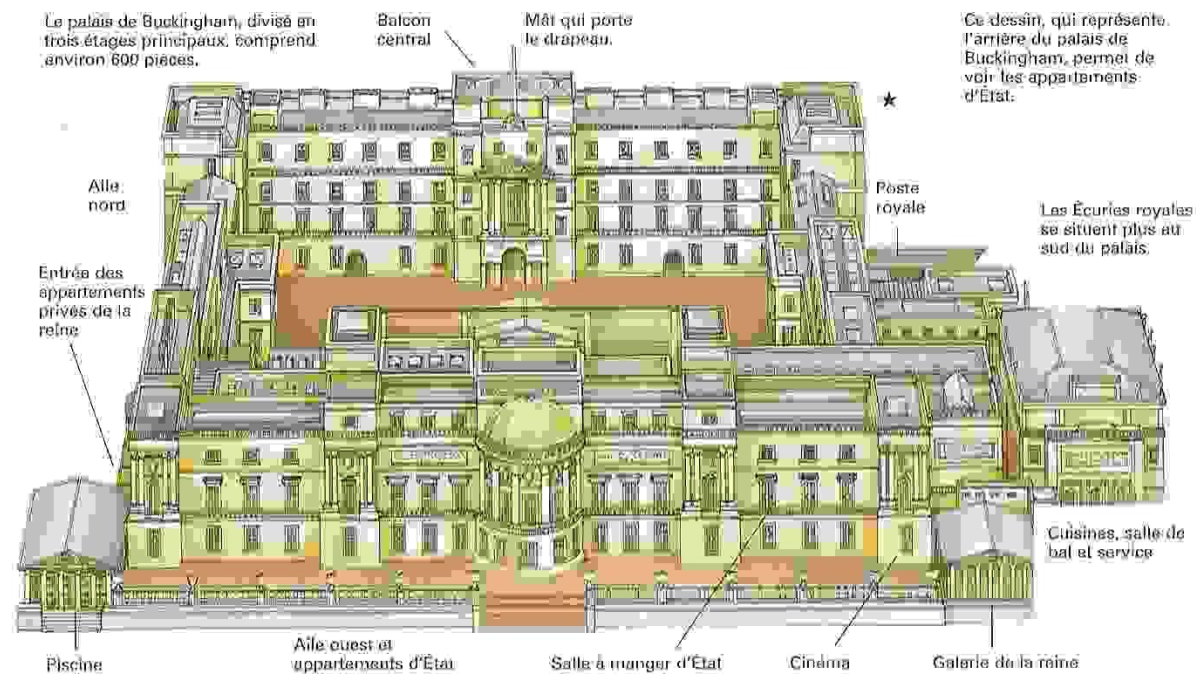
Le palais de Buckingham, divisé en trois étages principaux, comprend environ 600 pièces.

Balcon central

Mât qui porte le drapeau.

Ce dessin, qui représente l'arrière du palais de Buckingham, permet de voir les appartements d'État.

★

Aile nord

Poste royale

Les Écuries royales se situent plus au sud du palais.

Entrée des appartements privés de la reine

Cuisines, salle de bal et service

Piscine

Aile ouest et appartements d'État

Salle à manger d'État

Cinéma

Galerie de la reine